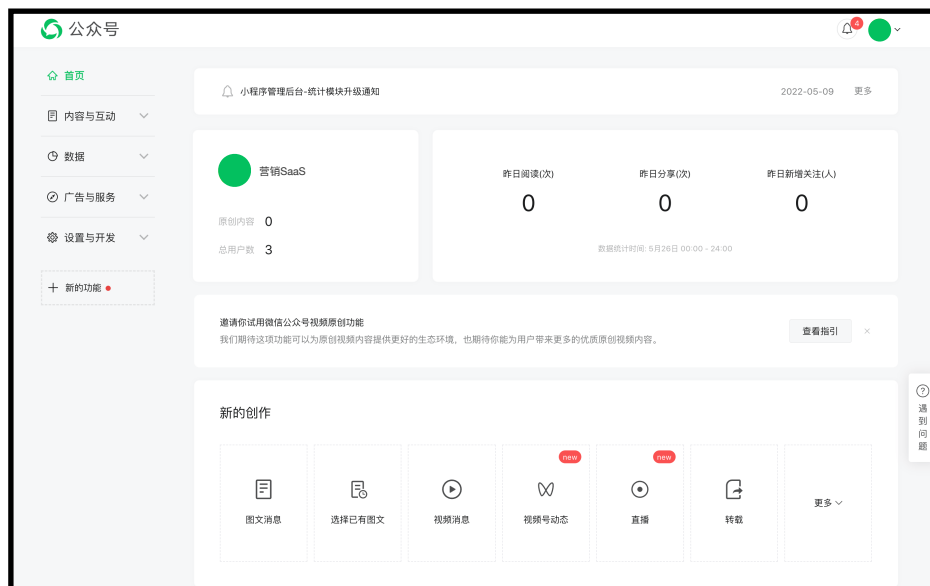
公众号

4

首页
内容与互动
数据
广告与服务
设置与开发
新的功能

小程序管理后台-统计模块升级通知 2022-05-09 更多

营销SaaS
原创内容 0
总用户数 3

昨日阅读(次) 0
昨日分享(次) 0
昨日新增关注(人) 0
数据统计时间: 5月26日 00:00 - 24:00

邀请你试用微信公众号视频原创功能
我们期待这项功能可以为原创视频内容提供更好的生态环境，也期待你能为用户带来更多的优质原创视频内容。
查看指引

新的创作

图文消息
选择已有图文
视频消息
new
视频号动态
new
直播
转载
更多

遇到问题